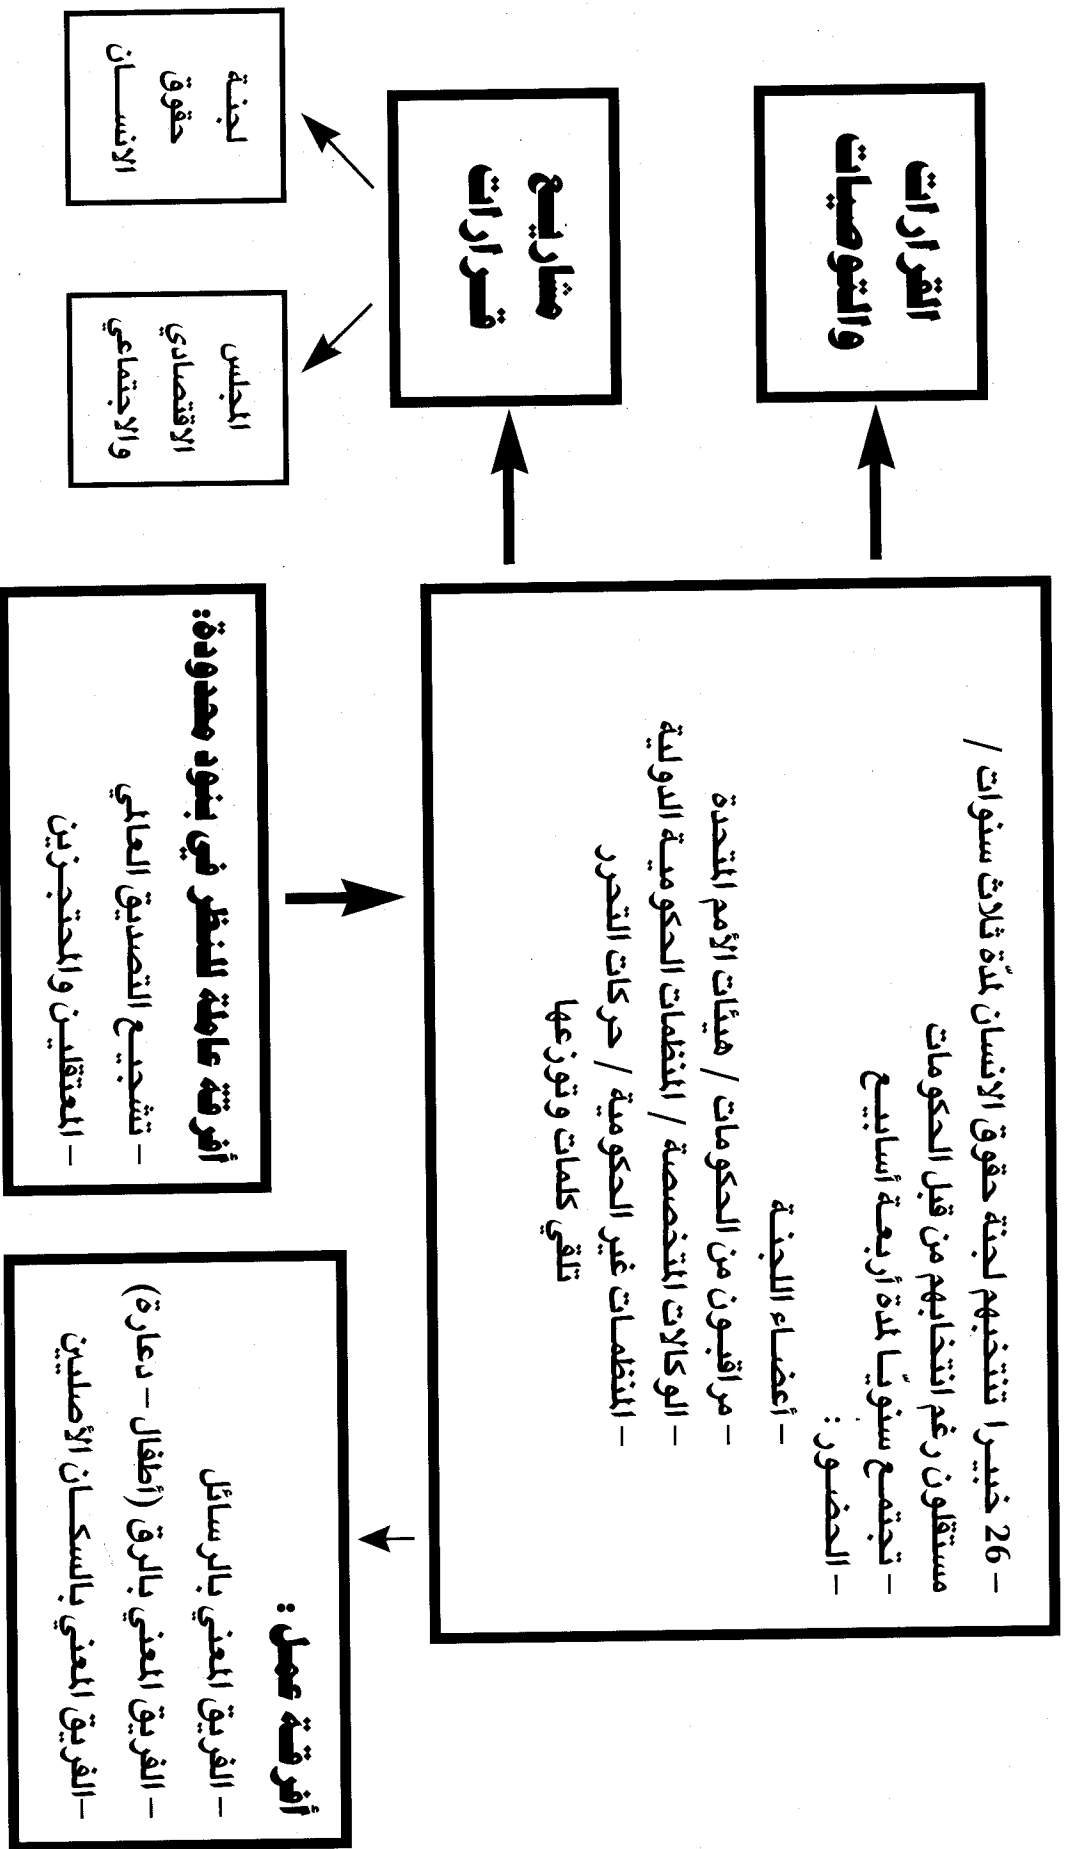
– 26 خبيرا تنتخبهم لجنة حقوق الإنسان لمدة ثلاث سنوات / مستقلون رغم انتخابهم من قبل الحكومات
– تجتمع سنويًا لمدة أربعة أسابيع
– الحضور :
– أعضاء اللجنة
– مراقبون من الحكومات / هيئات الأمم المتحدة
– الوكالات المتخصصة / المنظمات الحكومية الدولية
– المنظمات غير الحكومية / حركات التحرر
تلقي كلمات وتوزعها

القرارات والتوصيات

مشاريع قرارات

لجنة حقوق الإنسان

المجلس الاقتصادي والاجتماعي

أفرقة عاملة للنظر في بنود محدودة
– تشجيع التصديق العالمي
– المعتقلين والمحتجزين

أفرقة عمل :
– الفريق المعني بالرسائل
– الفريق المعني بالرق (أطفال – دعارة)
– الفريق المعني بالسكان الأصليين